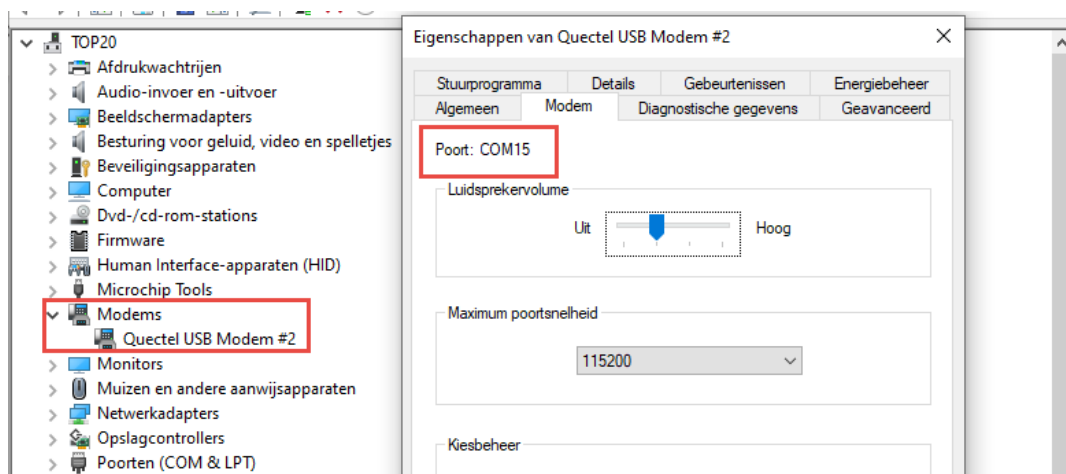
TOP20
Afdrukwachtrijen
Audio-invoer en -uitvoer
Beeldschermadapters
Besturing voor geluid, video en spelletjes
Beveiligingsapparaten
Computer
Dvd-/cd-rom-stations
Firmware
Human Interface-apparaten (HID)
Microchip Tools
Modems
Quectel USB Modem #2
Monitors
Muizen en andere aanwijsapparaten
Netwerkadapters
Opslagcontrollers
Poorten (COM & LPT)

Eigenschappen van Quectel USB Modem #2
×
Stuurprogramma
Details
Gebeurtenissen
Energiebeheer
Algemeen
Modem
Diagnostische gegevens
Geavanceerd
Poort: COM15
Luidsprekervolume
Uit
Hoog
Maximum poortsnelheid
115200
Kiesbeheer